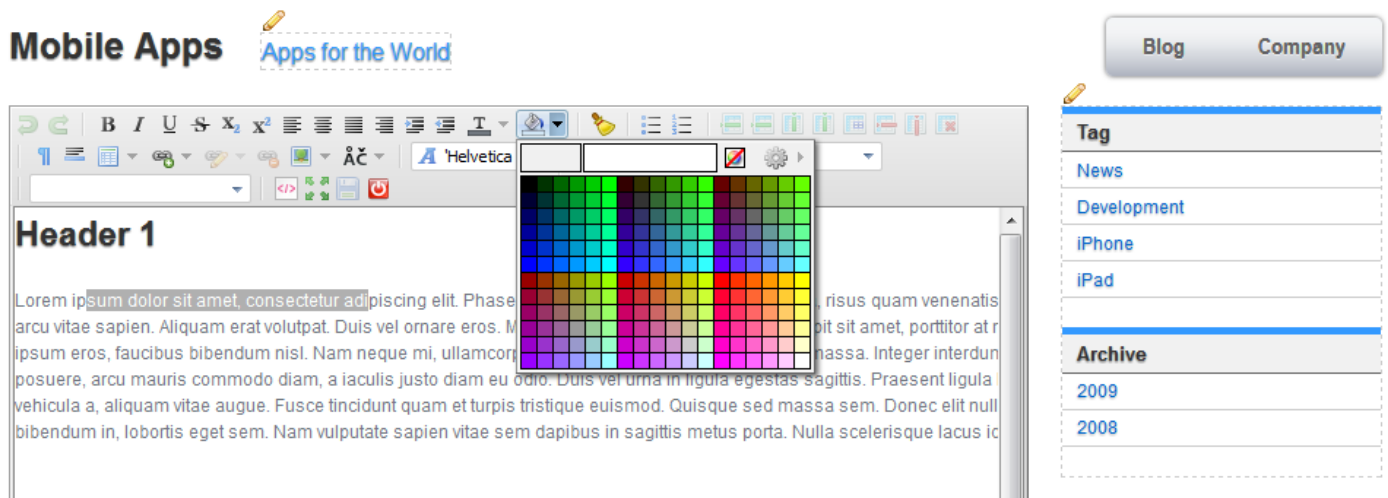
Mobile Apps

Apps for the World

Blog Company

Tag

News

Development

iPhone

iPad

Archive

2009

2008

'Helvetica

Header 1

Lorem ipsum dolor sit amet, consectetur adipiscing elit. Phase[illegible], risus quam venenatis arcu vitae sapien. Aliquam erat volutpat. Duis vel ornare eros. M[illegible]bit sit amet, porttitor at r ipsum eros, faucibus bibendum nisl. Nam neque mi, ullamcorp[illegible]massa. Integer interdun posuere, arcu mauris commodo diam, a iaculis justo diam eu odio. Duis vel urna in ligula egestas sagittis. Praesent ligula vehicula a, aliquam vitae augue. Fusce tincidunt quam et turpis tristique euismod. Quisque sed massa sem. Donec elit null bibendum in, lobortis eget sem. Nam vulputate sapien vitae sem dapibus in sagittis metus porta. Nulla scelerisque lacus ic